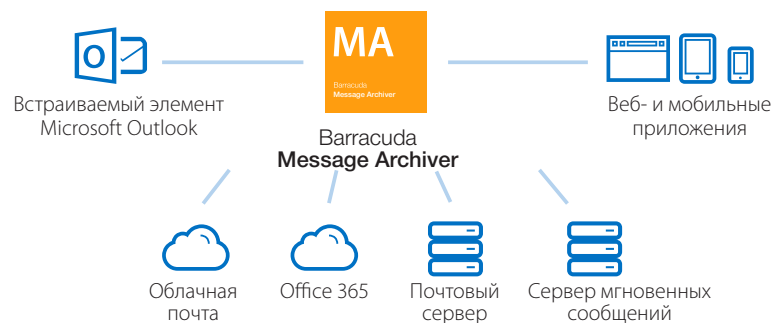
MA
Barracuda
Message Archiver

Встраиваемый элемент Microsoft Outlook

Barracuda
Message Archiver

Веб- и мобильные приложения

Облачная почта

Office 365

Почтовый сервер

Сервер мгновенных сообщений